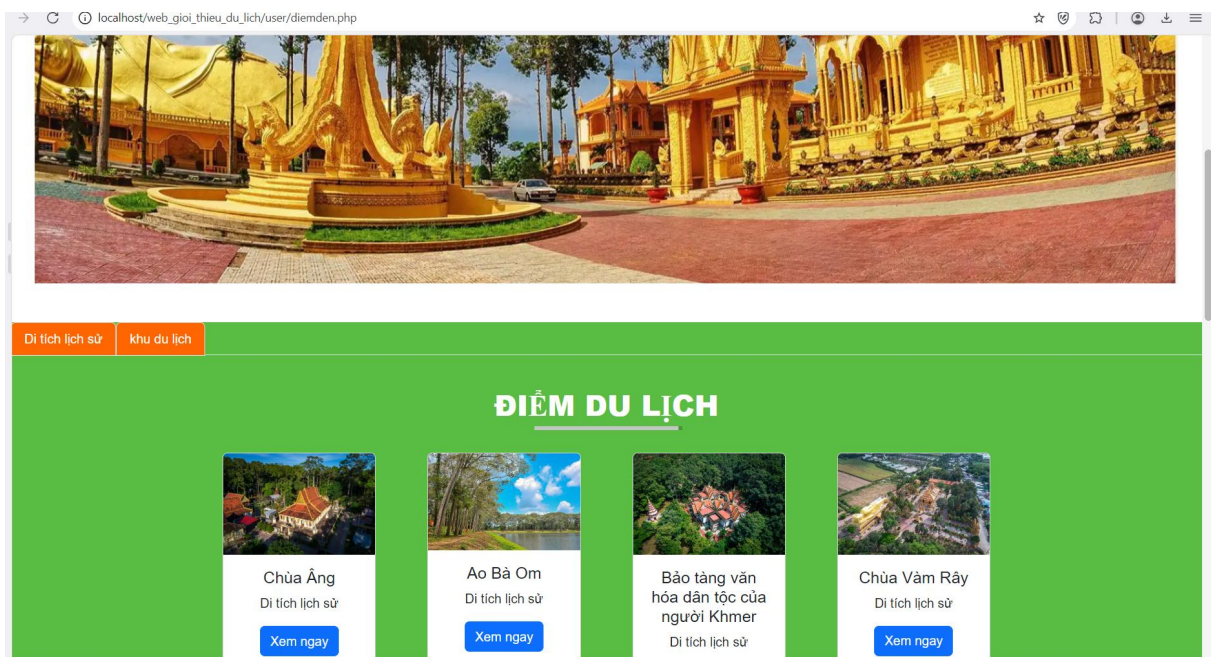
localhost/web_gioi_thieu_du_lich/user/diemden.php

Di tích lịch sử | khu du lịch

ĐIỂM DU LỊCH

Chùa Âng
Di tích lịch sử
Xem ngay

Ao Bà Om
Di tích lịch sử
Xem ngay

Bảo tàng văn hóa dân tộc của người Khmer
Di tích lịch sử

Chùa Vàm Rây
Di tích lịch sử
Xem ngay